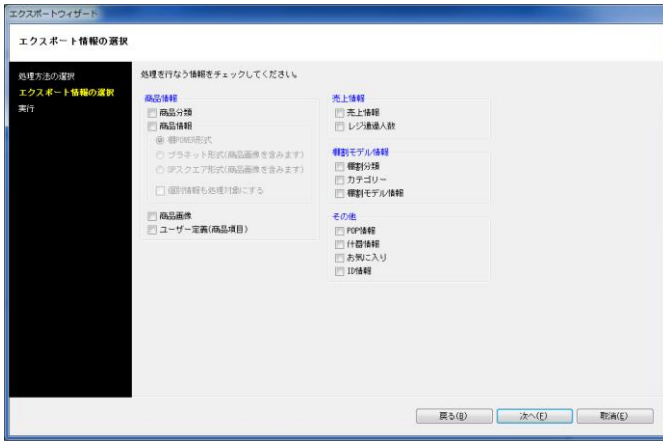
エクスポートウィザード

エクスポート情報の選択

処理方法の選択
エクスポート情報の選択
実行

処理を行なう情報をチェックしてください。

商品情報
商品分類
商品情報
棚POWER形式
プラネット形式(商品画像を含みます)
iPスクエア形式(商品画像を含みます)
個別情報も処理対象にする
商品画像
ユーザー定義(商品項目)

売上情報
売上情報
レジ通過人数

棚割モデル情報
棚割分類
カテゴリー
棚割モデル情報

その他
POP情報
什器情報
お気に入り
ID情報

戻る(B)
次へ(E)
取消(E)